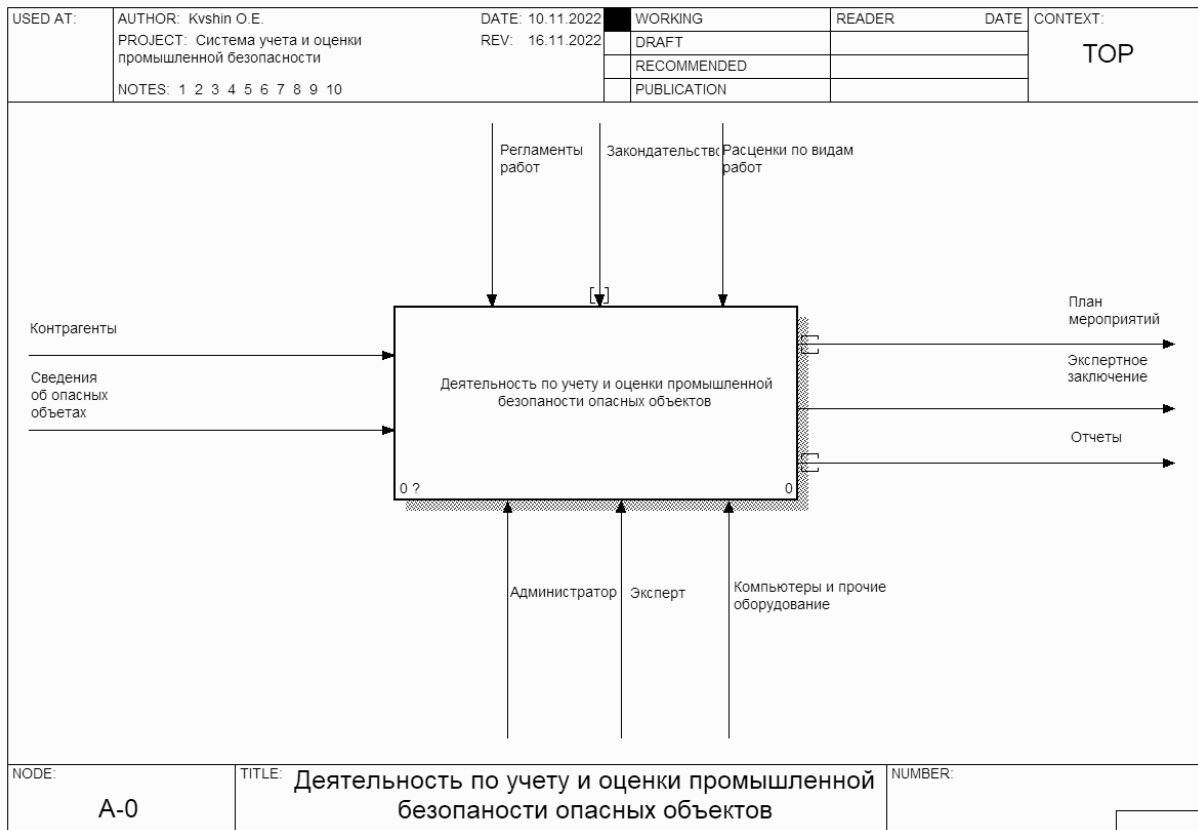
| USED AT: | AUTHOR: Kvshin O.E. | DATE: 10.11.2022 | | WORKING | READER | DATE | CONTEXT: |
|---|---|---|---|---|---|---|---|
| | PROJECT: Система учета и оценки промышленной безопасности | REV: 16.11.2022 | | DRAFT | | | TOP |
| | | | | RECOMMENDED | | | |
| | NOTES: 1 2 3 4 5 6 7 8 9 10 | | | PUBLICATION | | | |

Регламенты работ

Закондательство

Расценки по видам работ

Контрагенты

Сведения об опасных объетах

Деятельность по учету и оценки промышленной безопаности опасных объектов

0 ?

0

План мероприятий

Экспертное заключение

Отчеты

Администратор

Эксперт

Компьютеры и прочие оборудование

NODE: A-0

TITLE: Деятельность по учету и оценки промышленной безопаности опасных объектов

NUMBER: